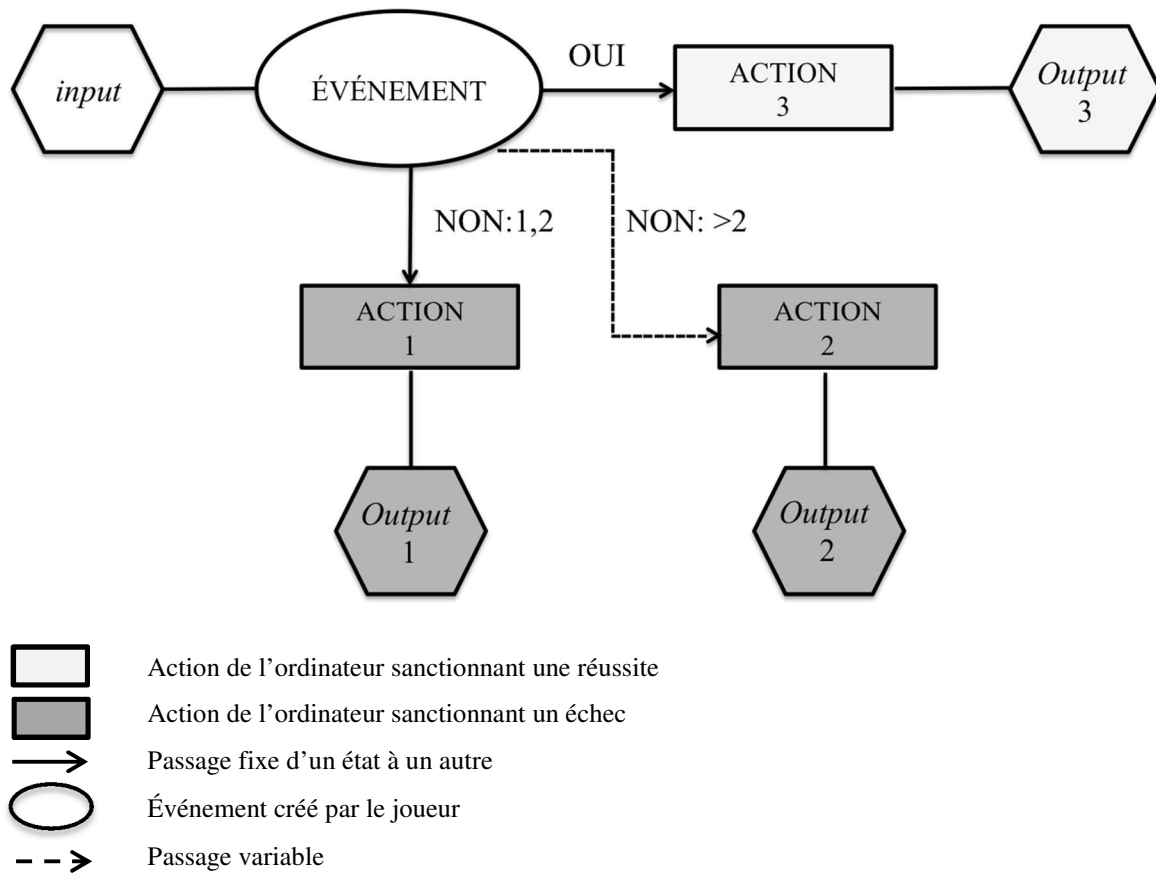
input

ÉVÉNEMENT

OUI

ACTION
3

Output
3

NON:1,2

NON: >2

ACTION
1

ACTION
2

Output
1

Output
2

Action de l'ordinateur sanctionnant une réussite

Action de l'ordinateur sanctionnant un échec

Passage fixe d'un état à un autre

Événement créé par le joueur

Passage variable